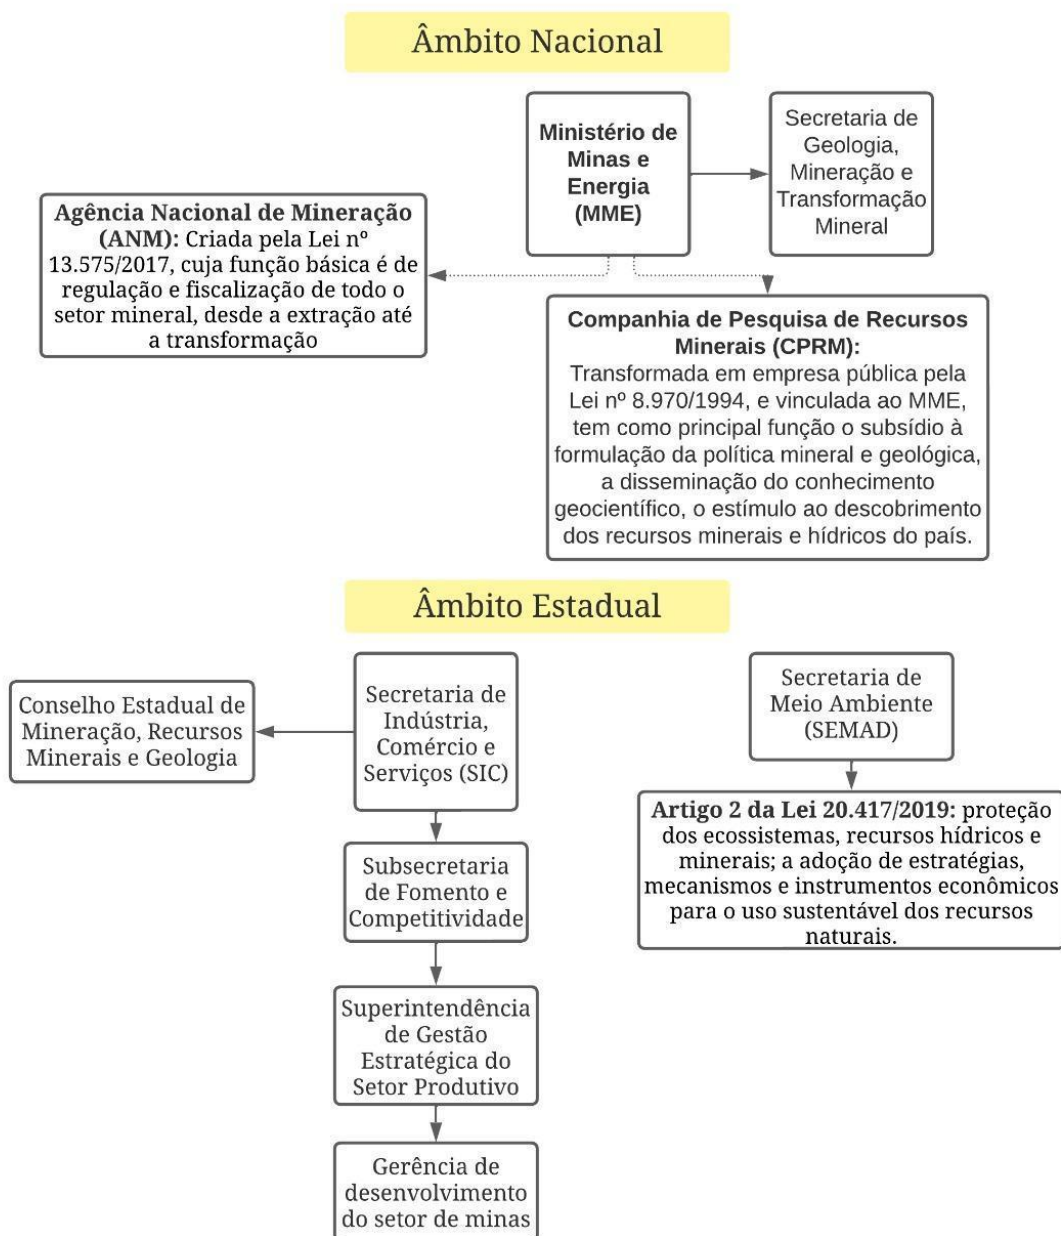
Âmbito Nacional

Ministério de Minas e Energia (MME)

Secretaria de Geologia, Mineração e Transformação Mineral

Agência Nacional de Mineração (ANM): Criada pela Lei nº 13.575/2017, cuja função básica é de regulação e fiscalização de todo o setor mineral, desde a extração até a transformação

Companhia de Pesquisa de Recursos Minerais (CPRM): Transformada em empresa pública pela Lei nº 8.970/1994, e vinculada ao MME, tem como principal função o subsídio à formulação da política mineral e geológica, a disseminação do conhecimento geocientífico, o estímulo ao descobrimento dos recursos minerais e hídricos do país.

Âmbito Estadual

Conselho Estadual de Mineração, Recursos Minerais e Geologia

Secretaria de Indústria, Comércio e Serviços (SIC)

Subsecretaria de Fomento e Competitividade

Superintendência de Gestão Estratégica do Setor Produtivo

Gerência de desenvolvimento do setor de minas

Secretaria de Meio Ambiente (SEMAD)

Artigo 2 da Lei 20.417/2019: proteção dos ecossistemas, recursos hídricos e minerais; a adoção de estratégias, mecanismos e instrumentos econômicos para o uso sustentável dos recursos naturais.